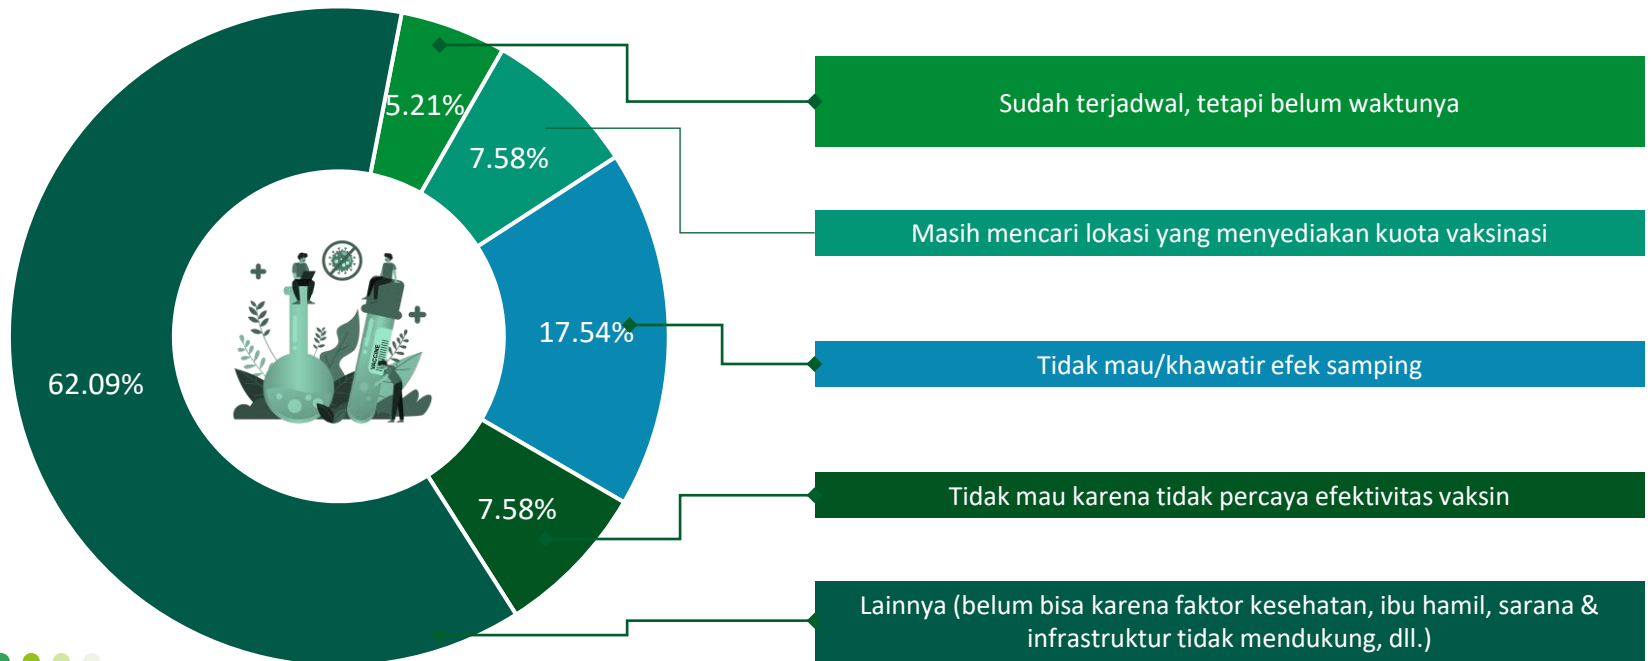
5.21%

7.58%

17.54%

7.58%

62.09%

VACCINE

Sudah terjadwal, tetapi belum waktunya

Masih mencari lokasi yang menyediakan kuota vaksinasi

Tidak mau/khawatir efek samping

Tidak mau karena tidak percaya efektivitas vaksin

Lainnya (belum bisa karena faktor kesehatan, ibu hamil, sarana & infrastruktur tidak mendukung, dll.)